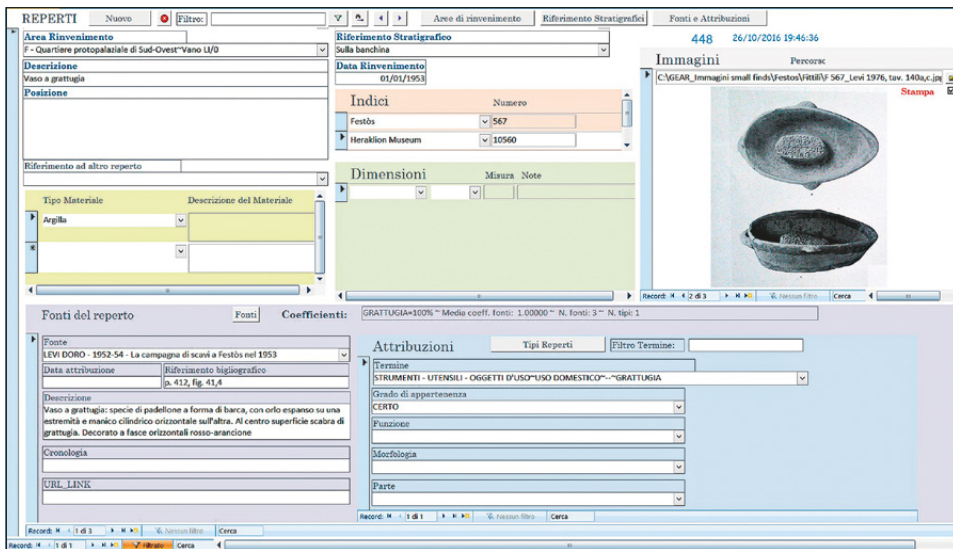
REPERTI Nuovo Filtro: Aree di rinvenimento Riferimento Stratigrafici Fonti e Attribuzioni

448 26/10/2016 19:46:36

Area Rinvenimento
F - Quartiere protopalaziale di Sud-Ovest~Vano LI/0

Riferimento Stratigrafico
Sulla banchina

Descrizione
Vaso a grattugia

Data Rinvenimento
01/01/1953

Posizione

Immagini Percorso
C:\GEAR_Immagini small finds\Festos\Fittili\F 567_Levi 1976, tav. 140a,c.jpg
Stampa

Indici Numero
Festòs 567
Heraklion Museum 10560

Riferimento ad altro reperto

Dimensioni Misura Note

Tipo Materiale Descrizione del Materiale
Argilla

Record: 2 di 3 Nessun filtro Cerca

Fonti del reperto Fonti Coefficienti: GRATTUGIA=100% ~ Media coeff. fonti: 1.00000 ~ N. fonti: 3 ~ N. tipi: 1

Fonte
LEVI DORO - 1952-54 - La campagna di scavi a Festòs nel 1953

Data attribuzione
Riferimento bigliografico
p. 412, fig. 41,4

Descrizione
Vaso a grattugia: specie di padellone a forma di barca, con orlo espanso su una estremità e manico cilindrico orizzontale sull'altra. Al centro superficie scabra di grattugia. Decorato a fasce orizzontali rosso-arancione

Cronologia

URL_LINK

Attribuzioni Tipi Reperti Filtro Termine:
Termine
STRUMENTI - UTENSILI - OGGETTI D'USO~USO DOMESTICO~-~GRATTUGIA
Grado di appartenenza
CERTO
Funzione
Morfologia
Parte

Record: 1 di 1 Nessun filtro Cerca
Record: 1 di 1 Nessun filtro Cerca
Record: 1 di 1 Filtrato Cerca